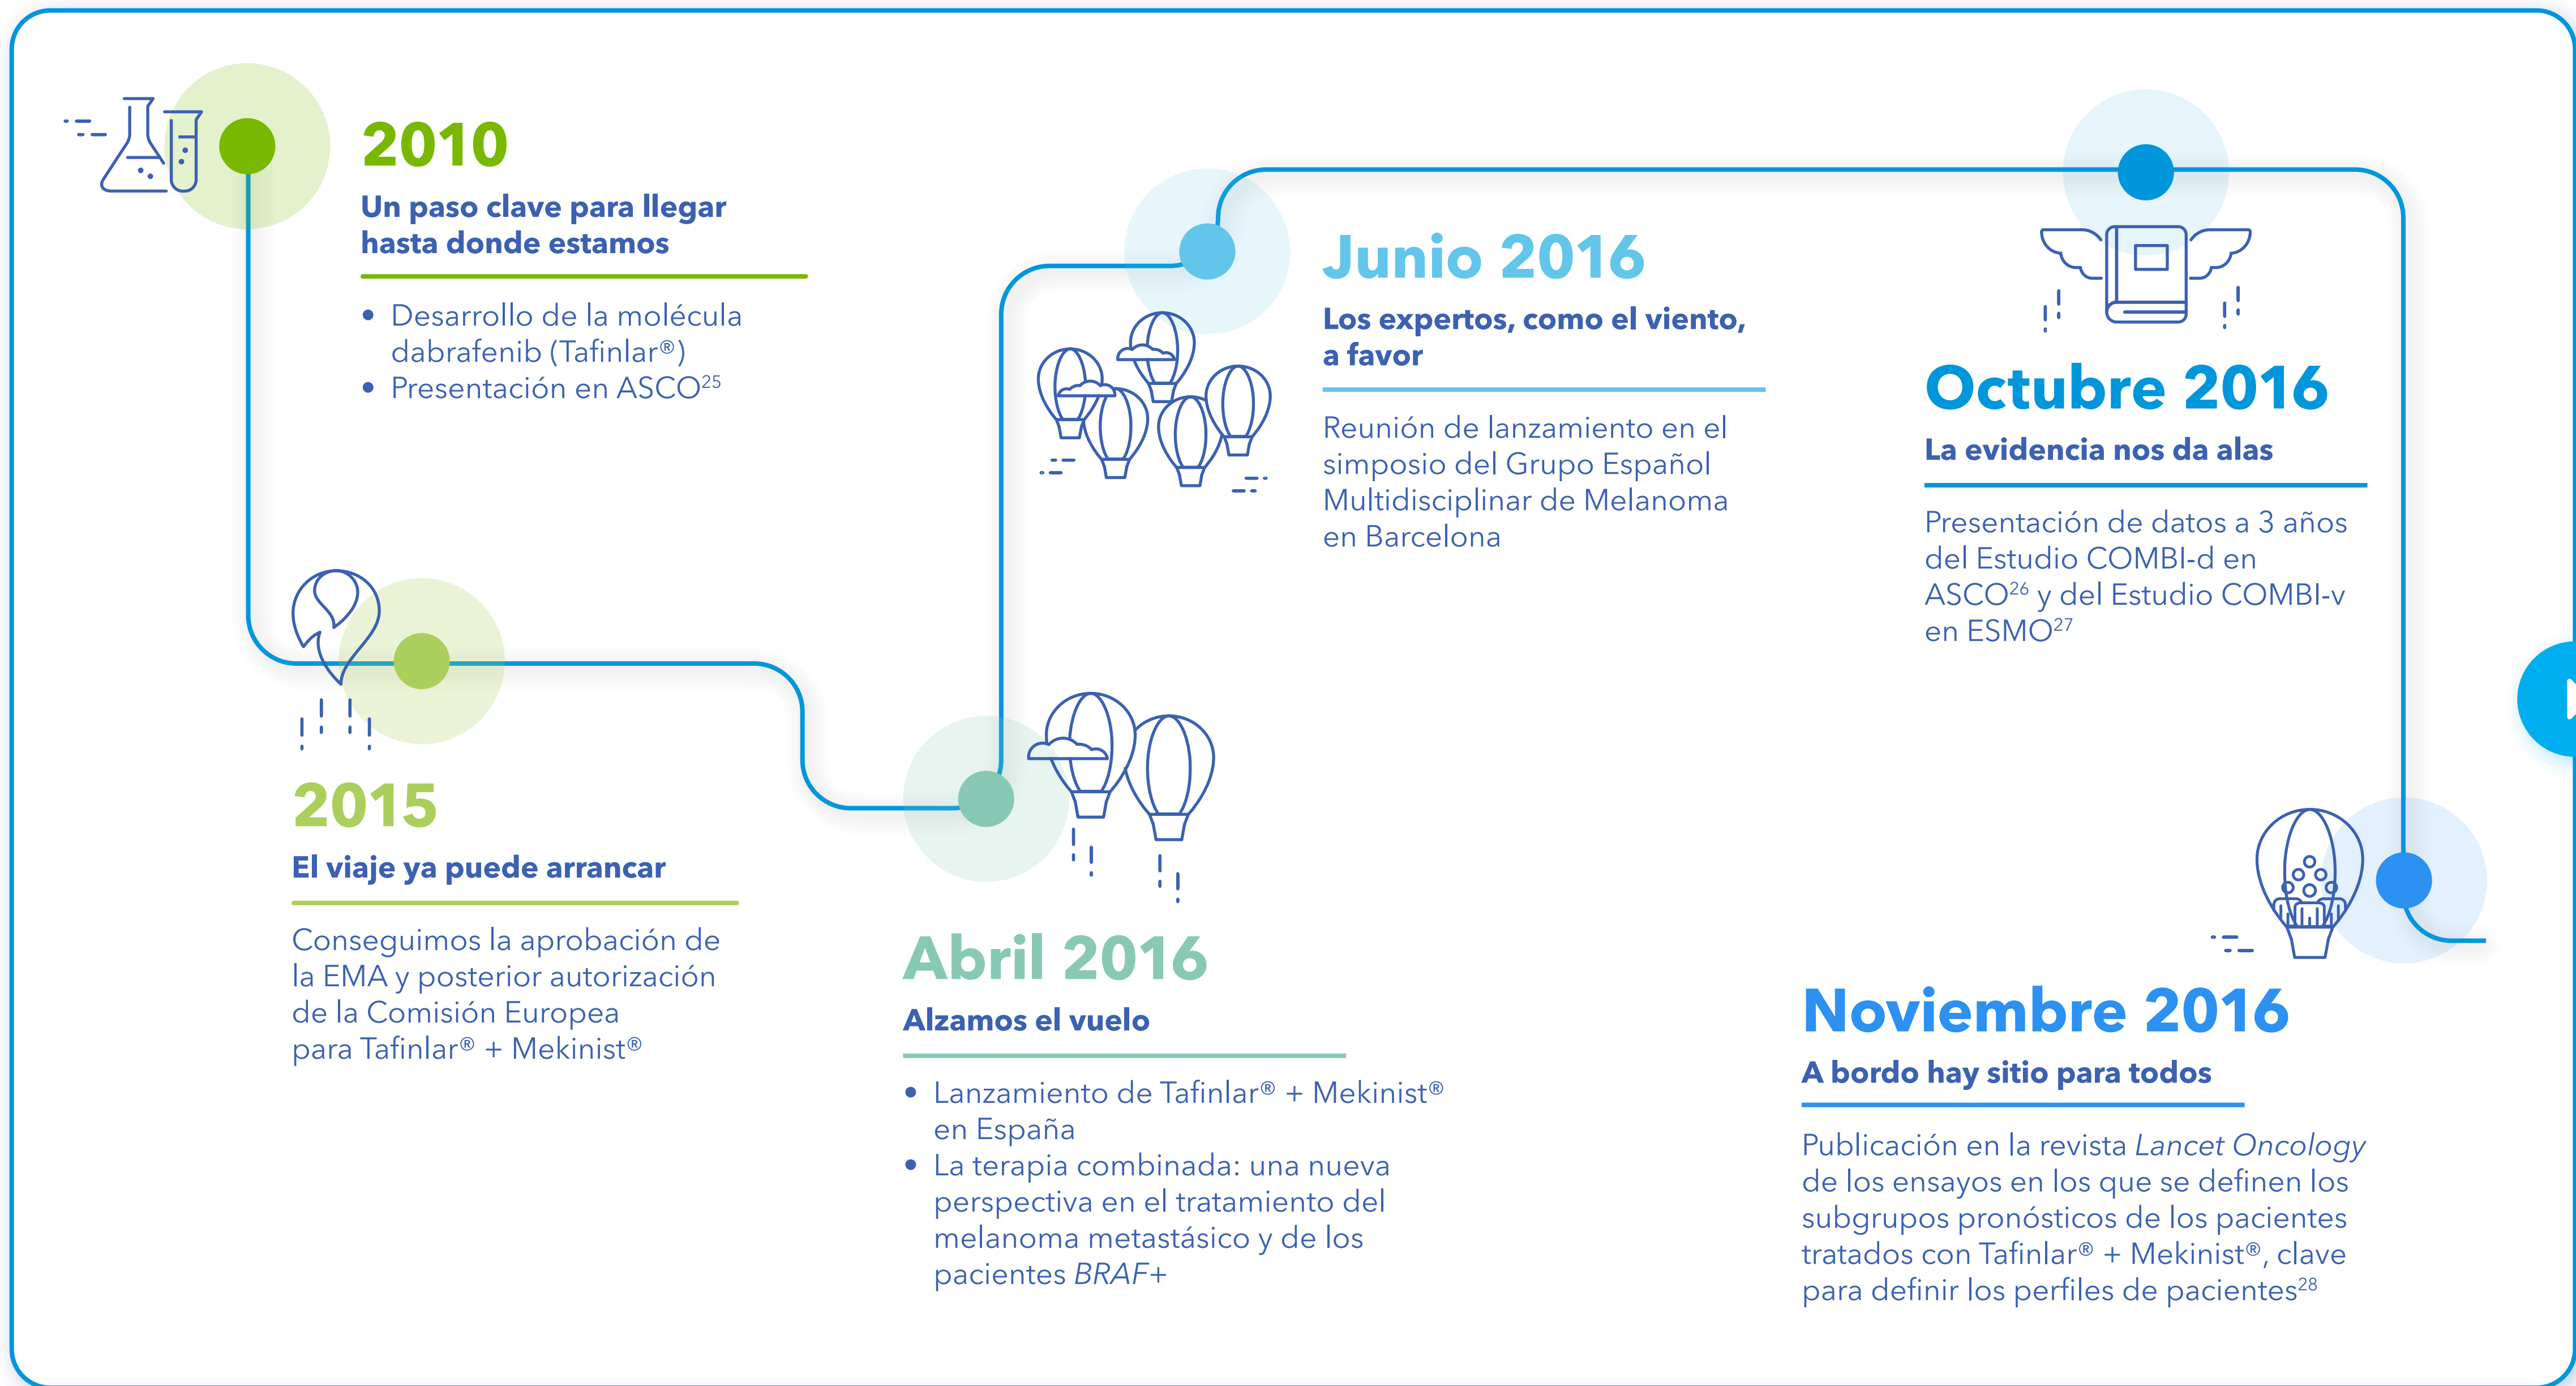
2010

Un paso clave para llegar hasta donde estamos

• Desarrollo de la molécula dabrafenib (Tafinlar®)
• Presentación en ASCO$^{25}$

Junio 2016

Los expertos, como el viento, a favor

Reunión de lanzamiento en el simposio del Grupo Español Multidisciplinar de Melanoma en Barcelona

Octubre 2016

La evidencia nos da alas

Presentación de datos a 3 años del Estudio COMBI-d en ASCO$^{26}$ y del Estudio COMBI-v en ESMO$^{27}$

2015

El viaje ya puede arrancar

Conseguimos la aprobación de la EMA y posterior autorización de la Comisión Europea para Tafinlar® + Mekinist®

Abril 2016

Alzamos el vuelo

• Lanzamiento de Tafinlar® + Mekinist® en España
• La terapia combinada: una nueva perspectiva en el tratamiento del melanoma metastásico y de los pacientes BRAF+

Noviembre 2016

A bordo hay sitio para todos

Publicación en la revista Lancet Oncology de los ensayos en los que se definen los subgrupos pronósticos de los pacientes tratados con Tafinlar® + Mekinist®, clave para definir los perfiles de pacientes$^{28}$